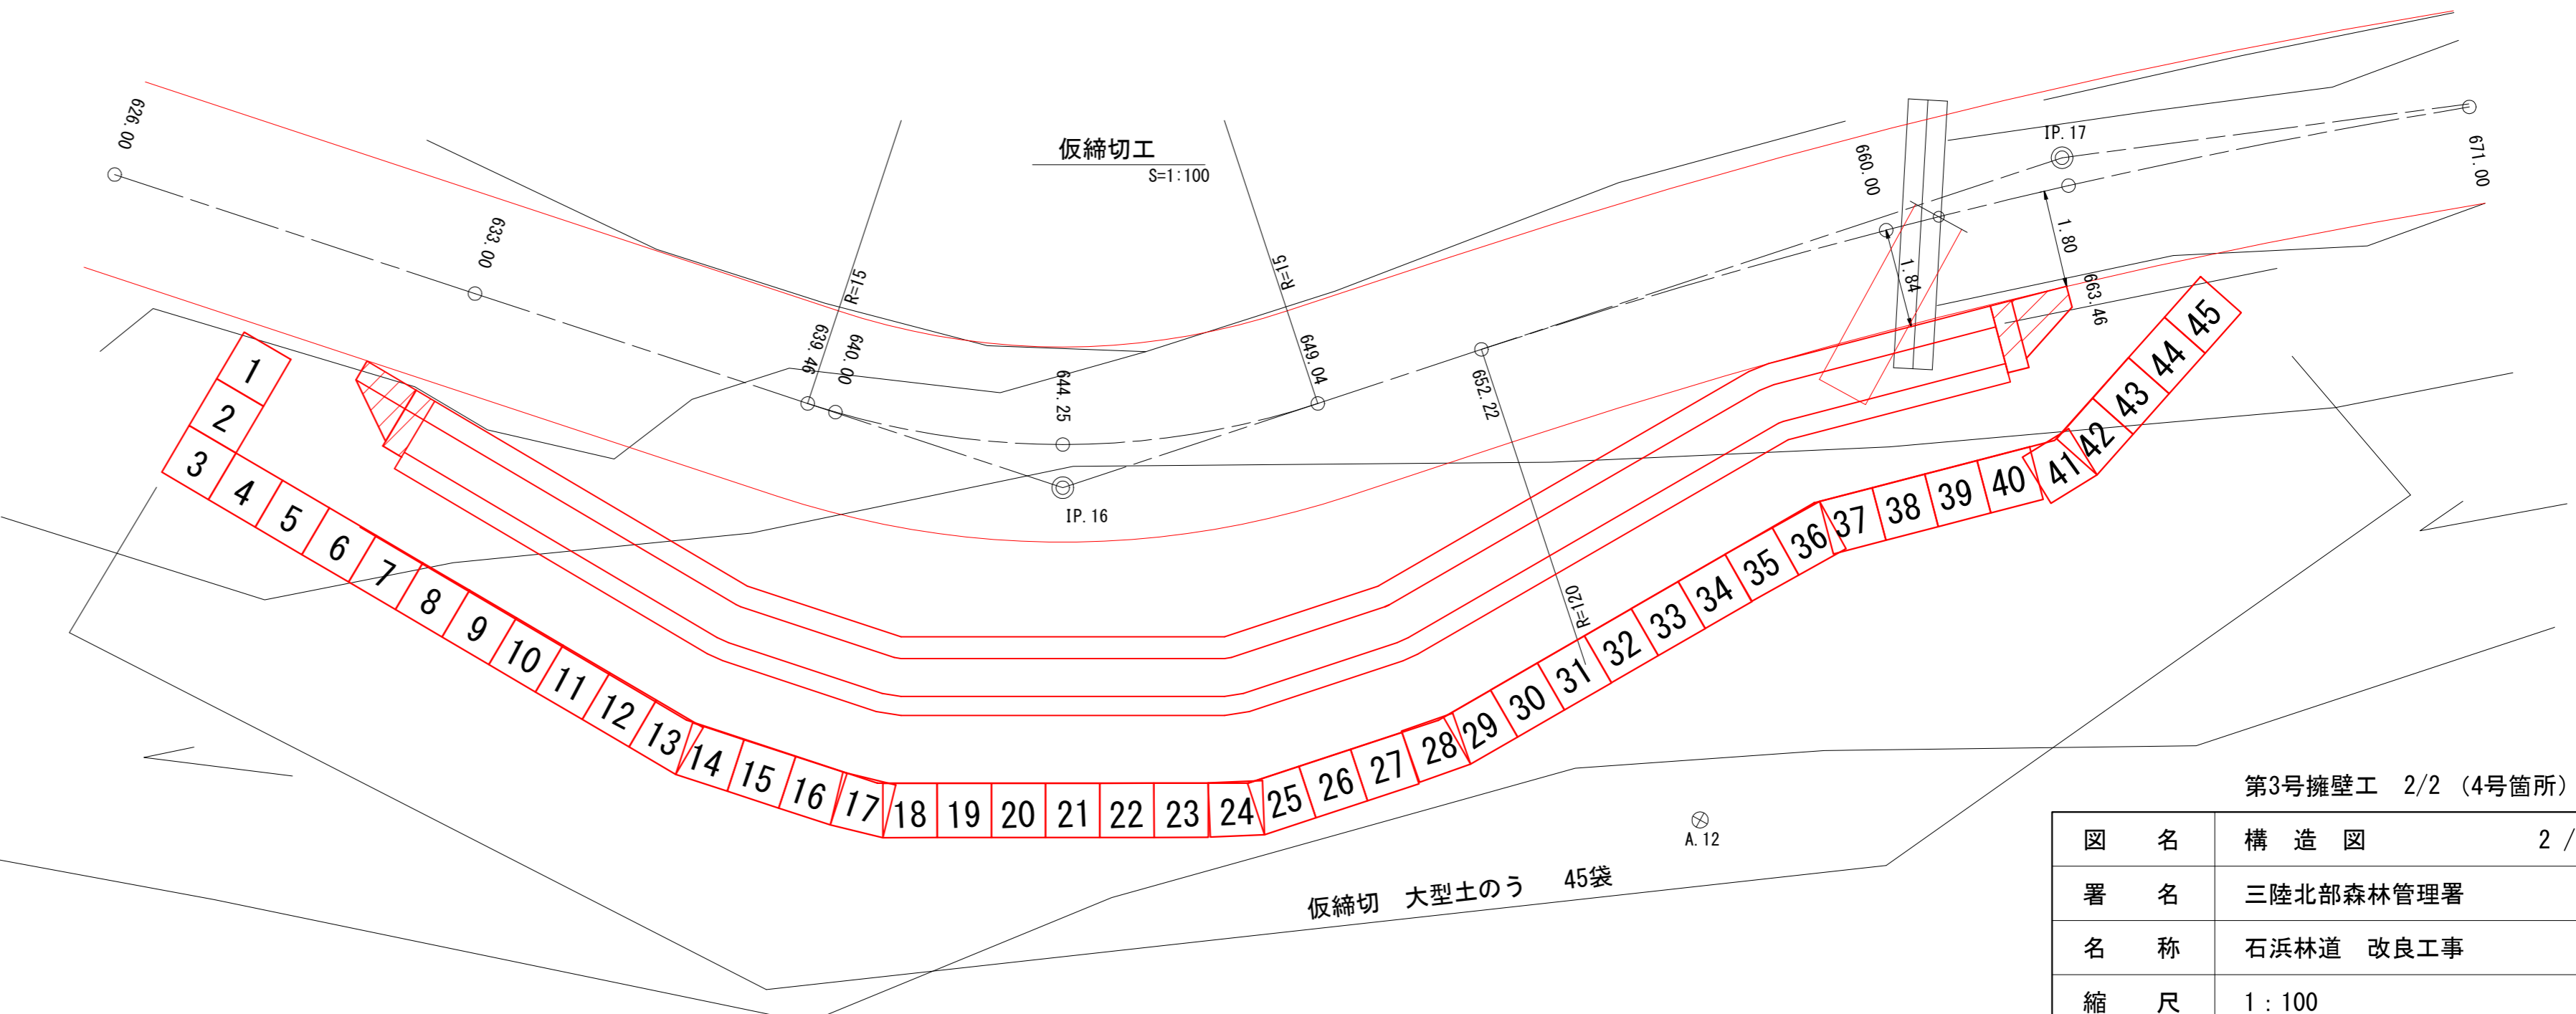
仮締切工
S=1:100

626.00
633.00
R=15
639.46
640.00
644.25
IP.16
R=15
649.04
652.22
R=120
660.00
1.84
IP.17
1.80
663.46
671.00
A.12

1
2
3
4
5
6
7
8
9
10
11
12
13
14
15
16
17
18
19
20
21
22
23
24
25
26
27
28
29
30
31
32
33
34
35
36
37
38
39
40
41
42
43
44
45

仮締切　大型土のう　45袋

第3号擁壁工　2/2（4号箇所）

| 図　名 | 構　造　図　　2 / |
|---|---|
| 署　名 | 三陸北部森林管理署 |
| 名　称 | 石浜林道　改良工事 |
| 縮　尺 | 1：100 |